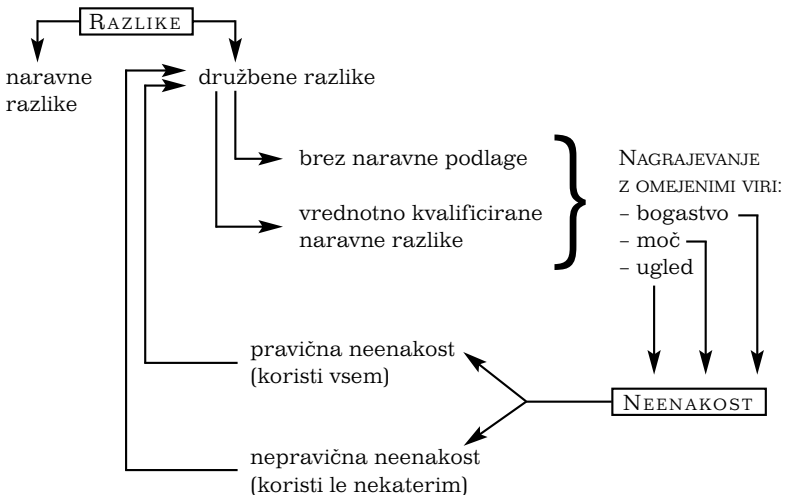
Razlike

naravne razlike

družbene razlike

brez naravne podlage

vrednotno kvalificirane naravne razlike

Nagrajevanje z omejenimi viri:
– bogastvo
– moč
– ugled

pravična neenakost (koristi vsem)

Neenakost

nepravična neenakost (koristi le nekaterim)